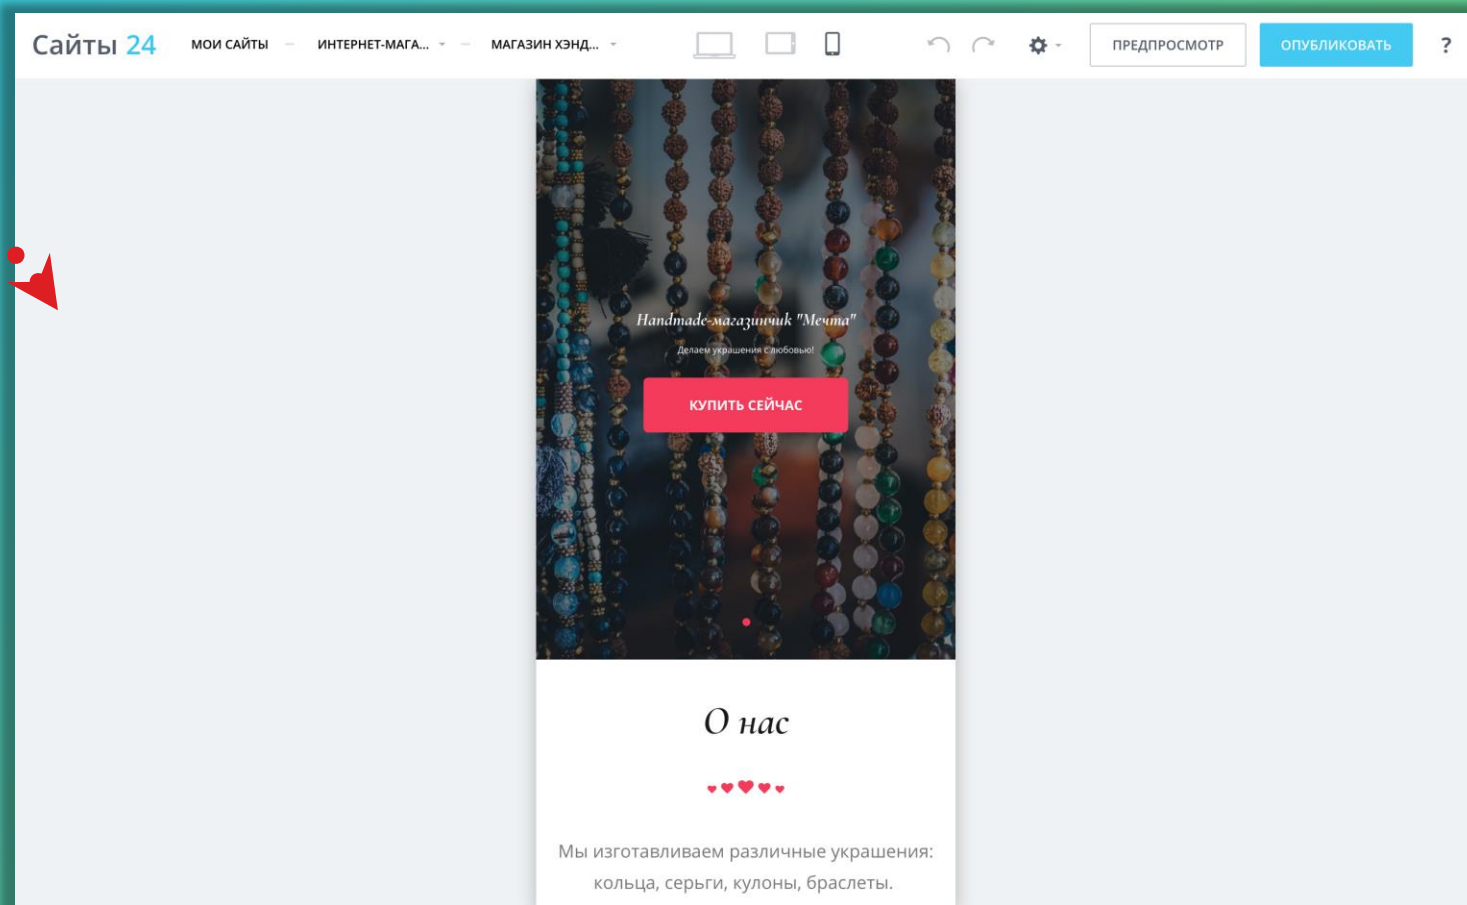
Сайты 24 МОИ САЙТЫ ИНТЕРНЕТ-МАГА... МАГАЗИН ХЭНД... ПРЕДПРОСМОТР ОПУБЛИКОВАТЬ ?

Handmade-магазинчик "Мечта"

Делаем украшения с любовью!

КУПИТЬ СЕЙЧАС

О нас

Мы изготавливаем различные украшения: кольца, серьги, кулоны, браслеты.